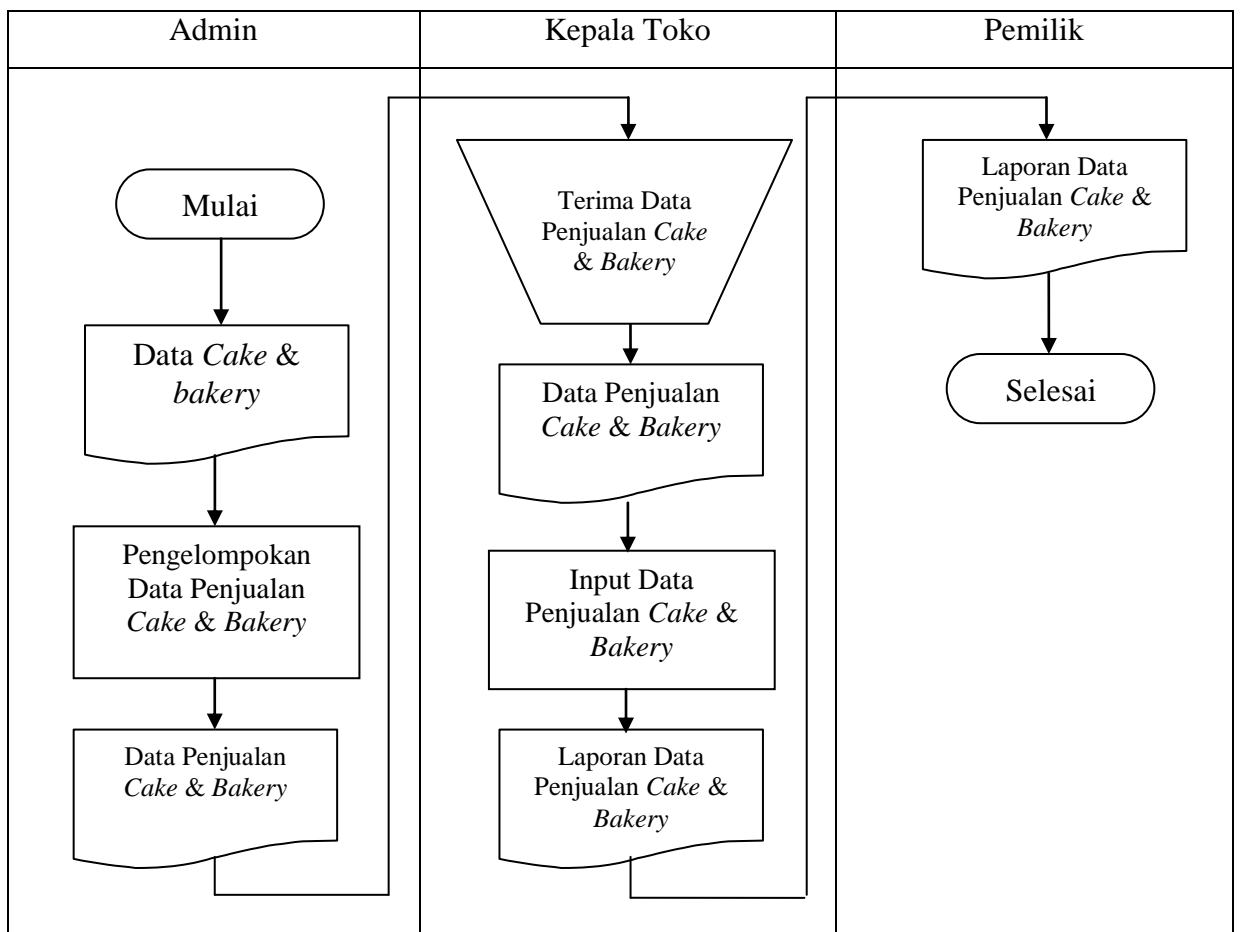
| Admin | Kepala Toko | Pemilik |
|---|---|---|
| Mulai<br>Data *Cake* & *bakery*<br>Pengelompokan Data Penjualan *Cake* & *Bakery*<br>Data Penjualan *Cake* & *Bakery* | Terima Data Penjualan *Cake* & *Bakery*<br>Data Penjualan *Cake* & *Bakery*<br>Input Data Penjualan *Cake* & *Bakery*<br>Laporan Data Penjualan *Cake* & *Bakery* | Laporan Data Penjualan *Cake* & *Bakery*<br>Selesai |